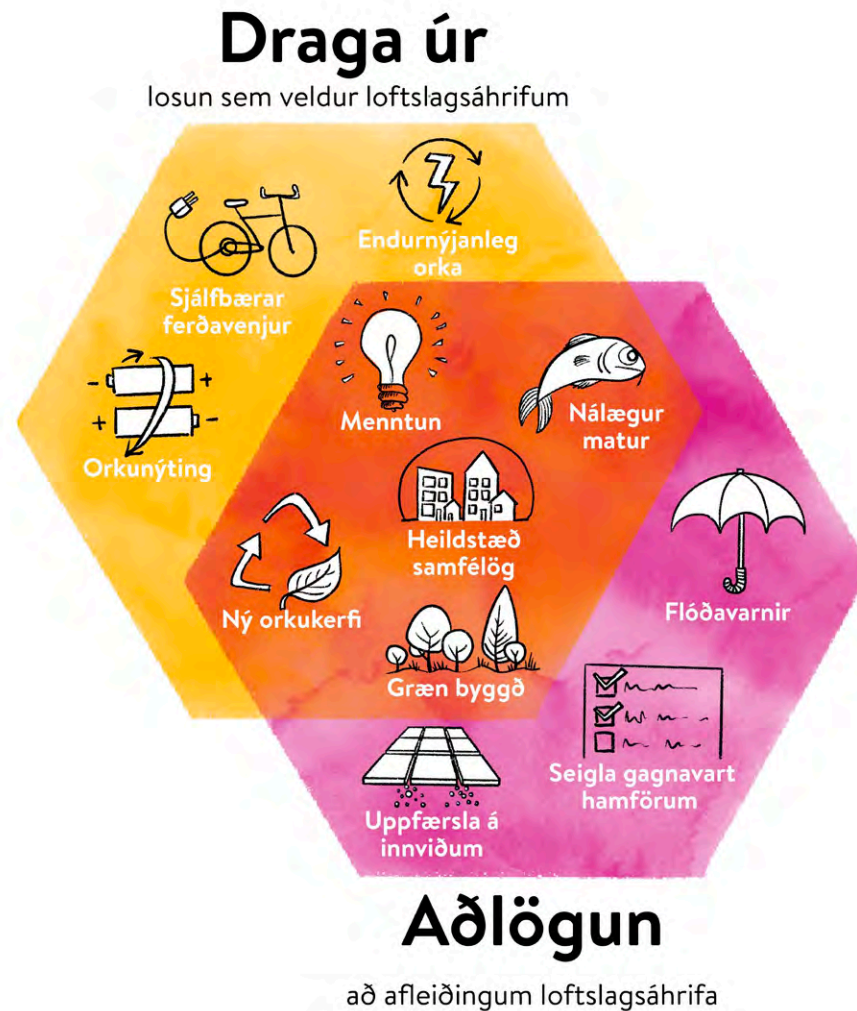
Draga úr

losun sem veldur loftslagsáhrifum

Endurnýjanleg orka

Sjálfbærar ferðavenjur

Menntun

Nálægur matur

Orkunýting

Heildstæð samfélög

Ný orkukerfi

Flóðavarnir

Græn byggð

Seigla gagnavart hamförum

Uppfærsla á innviðum

Aðlögun

að afleiðingum loftslagsáhrifa